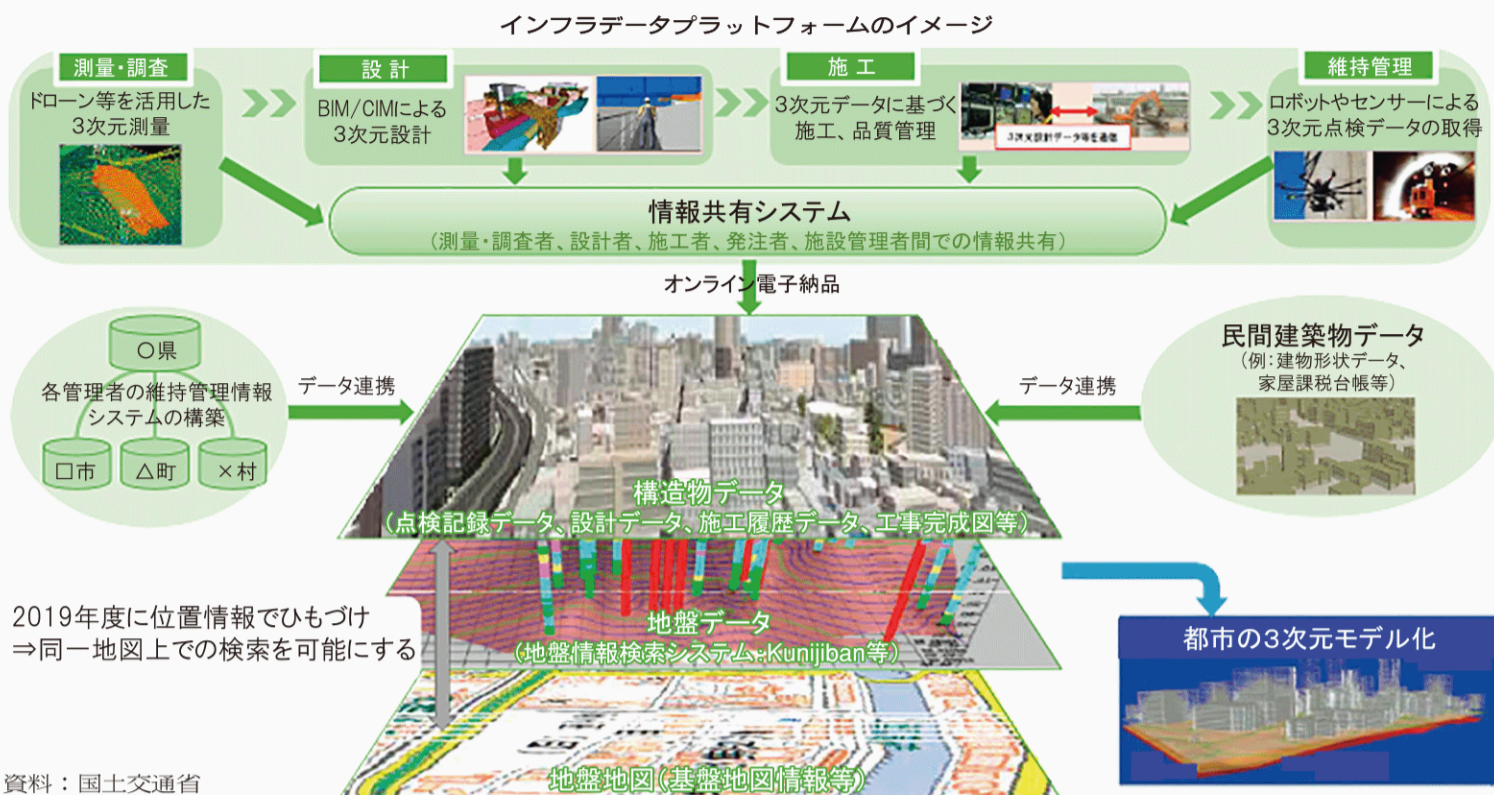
インフラデータプラットフォームのイメージ

測量・調査
ドローン等を活用した3次元測量

設計
BIM/CIMによる3次元設計

施工
3次元データに基づく施工、品質管理

3次元設計データ等を連携

維持管理
ロボットやセンサーによる3次元点検データの取得

情報共有システム
（測量・調査者、設計者、施工者、発注者、施設管理者間での情報共有）

オンライン電子納品

○県
各管理者の維持管理情報システムの構築
□市
△町
×村

データ連携

民間建築物データ
（例：建物形状データ、家屋課税台帳等）

データ連携

構造物データ
（点検記録データ、設計データ、施工履歴データ、工事完成図等）

2019年度に位置情報でひもづけ
⇒同一地図上での検索を可能にする

地盤データ
（地盤情報検索システム：Kunijiban等）

都市の3次元モデル化

地盤地図（基盤地図情報等）

資料：国土交通省